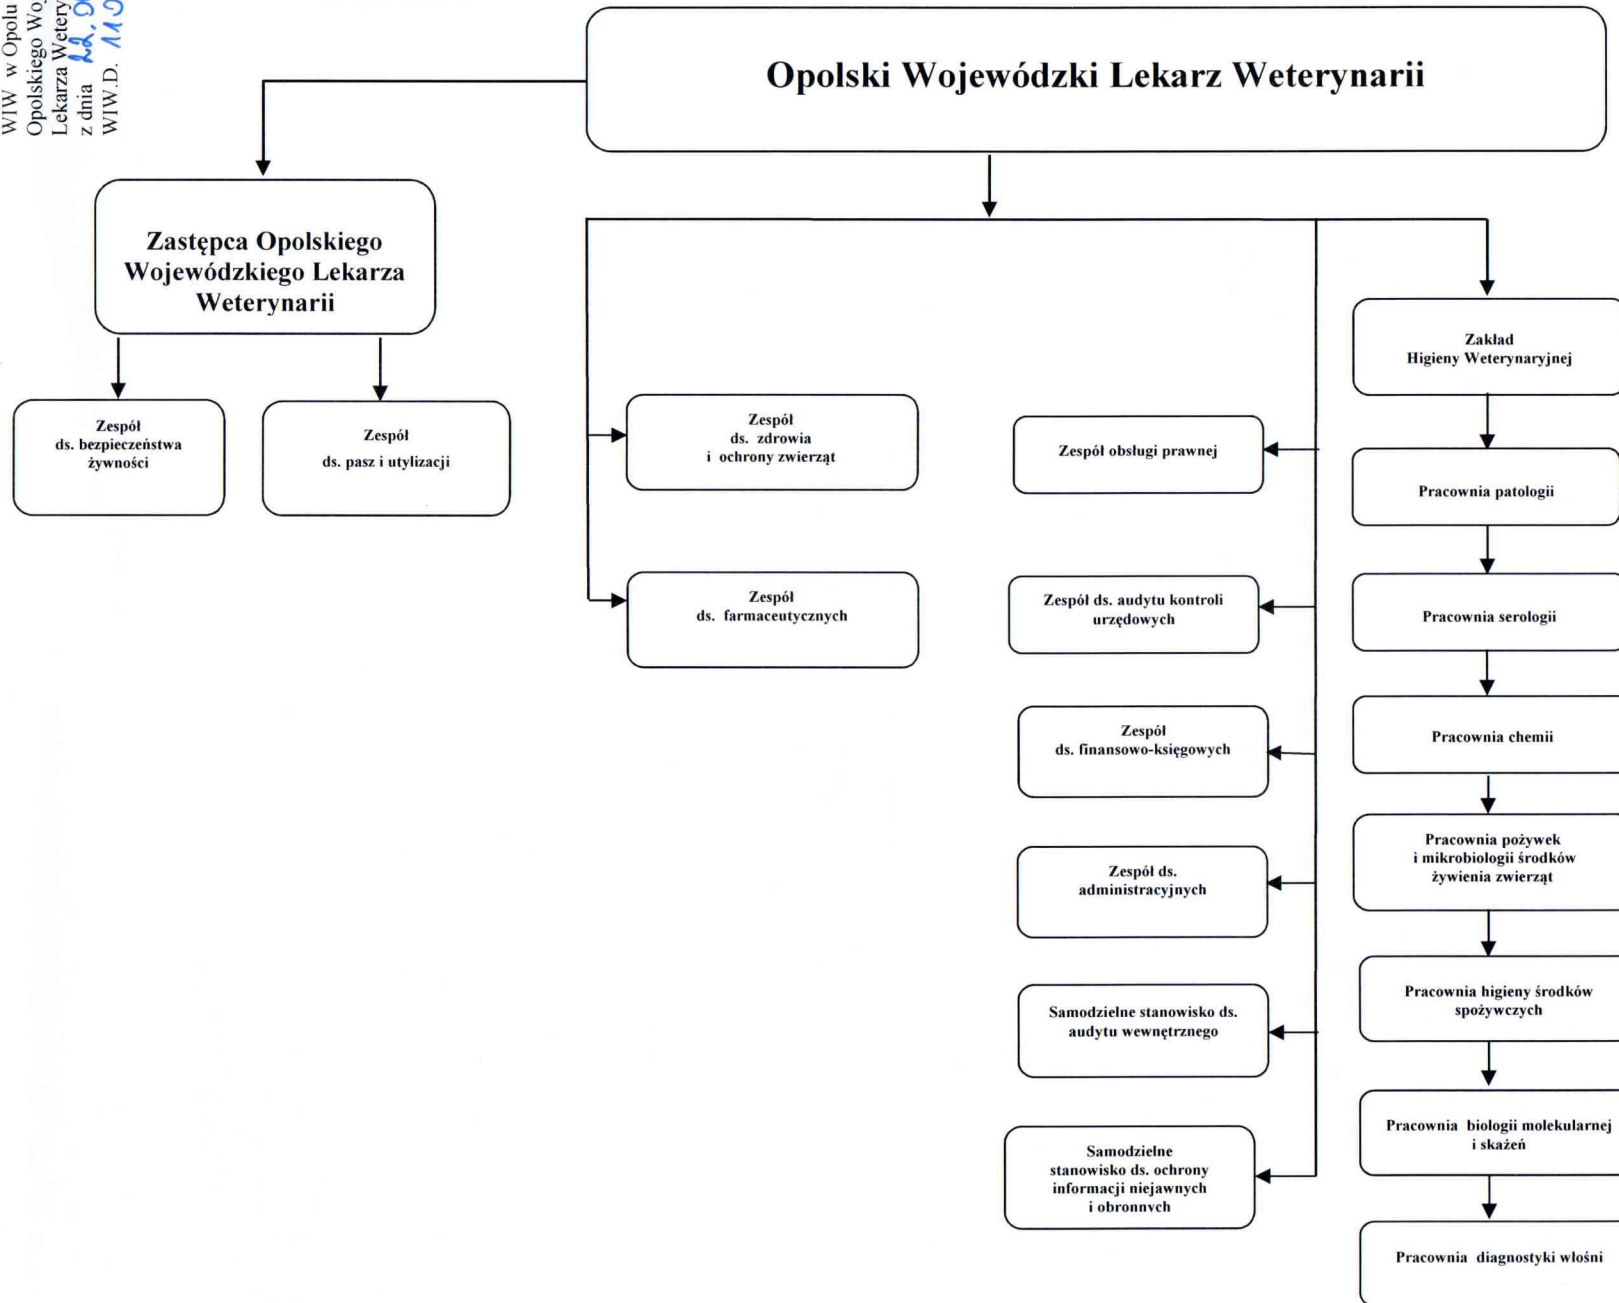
WIW w Opolu
Opolskiego Wo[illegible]
Lekarza Wetery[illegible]
z dnia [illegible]
WIW.D. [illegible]

Opolski Wojewódzki Lekarz Weterynarii

Zastępca Opolskiego Wojewódzkiego Lekarza Weterynarii

Zespół ds. bezpieczeństwa żywności

Zespół ds. pasz i utylizacji

Zespół ds. zdrowia i ochrony zwierząt

Zespół ds. farmaceutycznych

Zespół obsługi prawnej

Zespół ds. audytu kontroli urzędowych

Zespół ds. finansowo-księgowych

Zespół ds. administracyjnych

Samodzielne stanowisko ds. audytu wewnętrznego

Samodzielne stanowisko ds. ochrony informacji niejawnych i obronnych

Zakład Higieny Weterynaryjnej

Pracownia patologii

Pracownia serologii

Pracownia chemii

Pracownia pożywek i mikrobiologii środków żywienia zwierząt

Pracownia higieny środków spożywczych

Pracownia biologii molekularnej i skażeń

Pracownia diagnostyki włośni